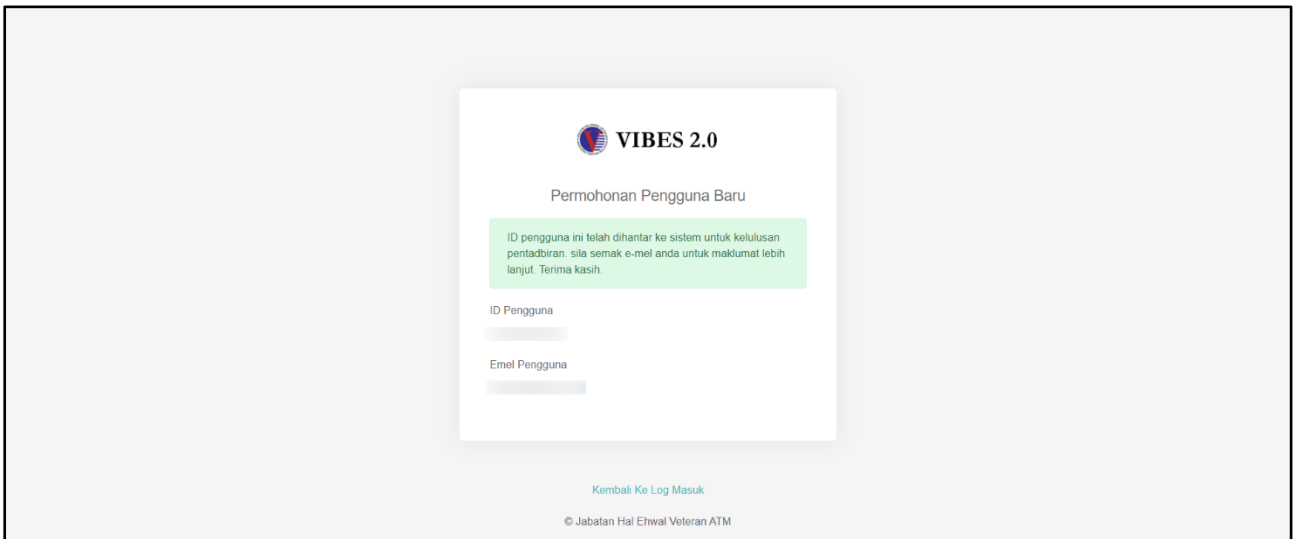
VIBES 2.0

Permohonan Pengguna Baru

ID pengguna ini telah dihantar ke sistem untuk kelulusan pentadbiran. sila semak e-mel anda untuk maklumat lebih lanjut. Terima kasih.

ID Pengguna

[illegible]

Emel Pengguna

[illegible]

Kembali Ke Log Masuk

© Jabatan Hal Ehwal Veteran ATM